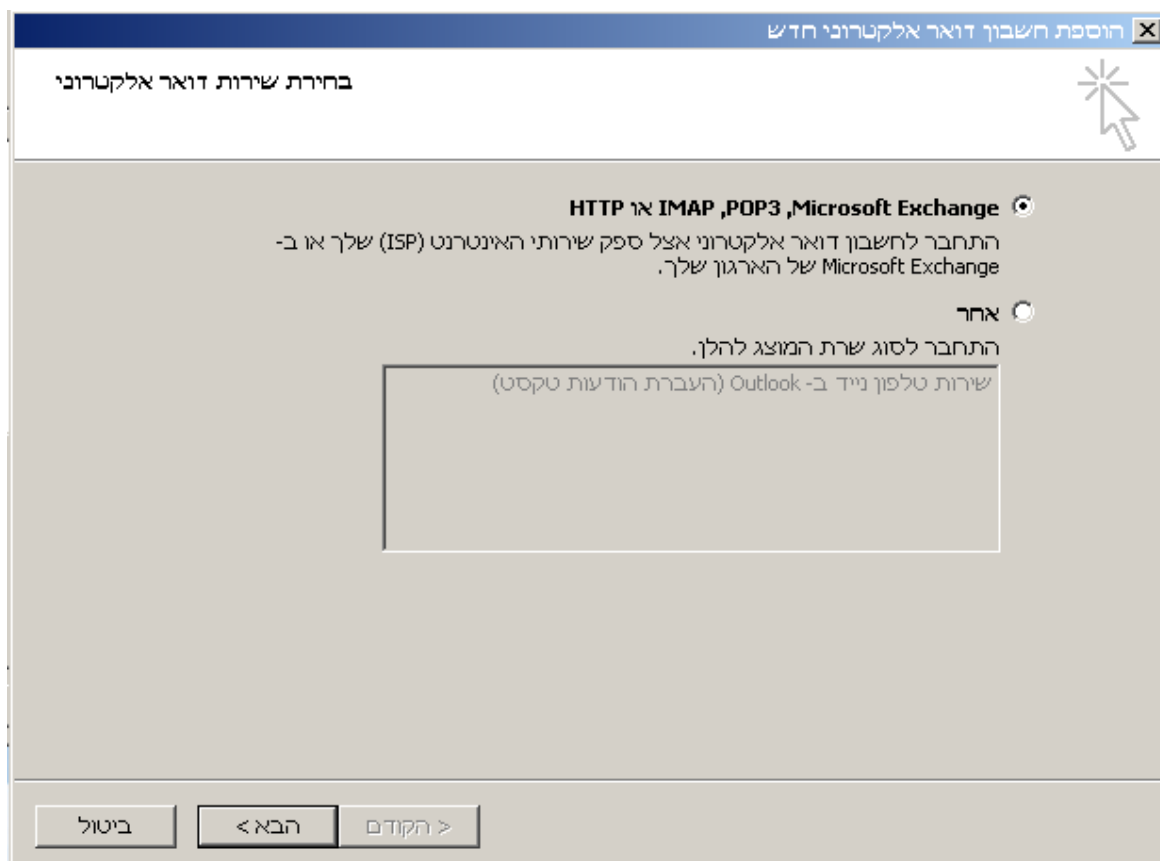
הוספת חשבון דואר אלקטרוני חדש

בחירת שירות דואר אלקטרוני

Microsoft Exchange, POP3, IMAP או HTTP
התחבר לחשבון דואר אלקטרוני אצל ספק שירותי האינטרנט (ISP) שלך או ב-Microsoft Exchange של הארגון שלך.

אחר
התחבר לסוג שרת המוצג להלן.

שירות טלפון נייד ב- Outlook (העברת הודעות טקסט)

< הקודם
הבא >
ביטול